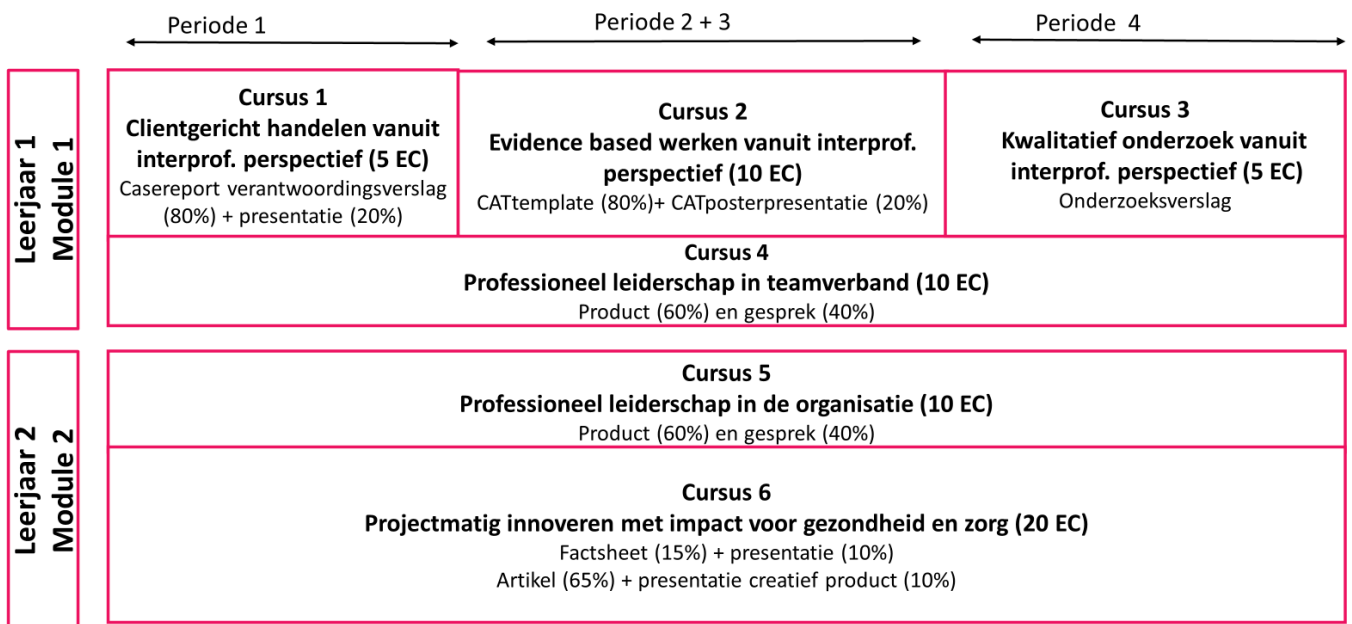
Periode 1

Periode 2 + 3

Periode 4

Leerjaar 1
Module 1

Cursus 1
Clientgericht handelen vanuit interprof. perspectief (5 EC)
Casereport verantwoordingsverslag (80%) + presentatie (20%)

Cursus 2
Evidence based werken vanuit interprof. perspectief (10 EC)
CATtemplate (80%)+ CATposterpresentatie (20%)

Cursus 3
Kwalitatief onderzoek vanuit interprof. perspectief (5 EC)
Onderzoeksverslag

Cursus 4
Professioneel leiderschap in teamverband (10 EC)
Product (60%) en gesprek (40%)

Leerjaar 2
Module 2

Cursus 5
Professioneel leiderschap in de organisatie (10 EC)
Product (60%) en gesprek (40%)

Cursus 6
Projectmatig innoveren met impact voor gezondheid en zorg (20 EC)
Factsheet (15%) + presentatie (10%)
Artikel (65%) + presentatie creatief product (10%)